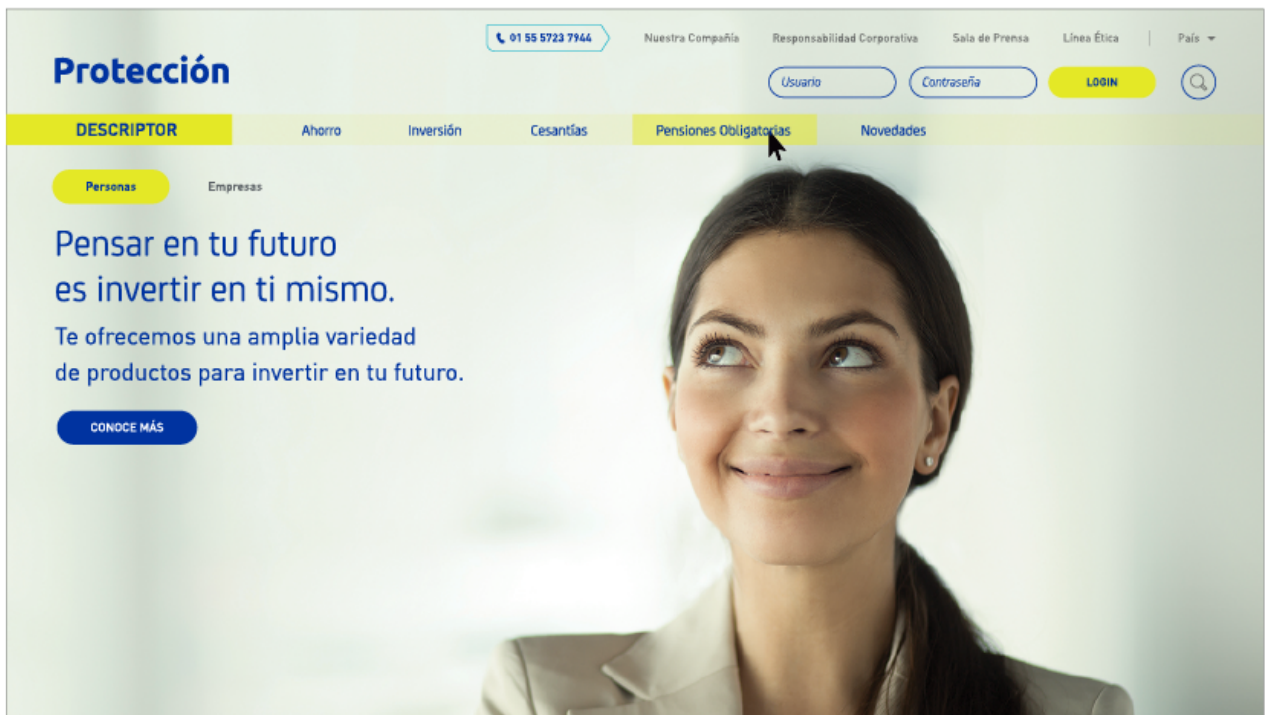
01 55 5723 7944

Nuestra Compañía Responsabilidad Corporativa Sala de Prensa Línea Ética País

Protección

Usuario Contraseña LOGIN

DESCRIPTOR Ahorro Inversión Cesantías Pensiones Obligatorias Novedades

Personas Empresas

Pensar en tu futuro
es invertir en ti mismo.

Te ofrecemos una amplia variedad de productos para invertir en tu futuro.

CONOCE MÁS